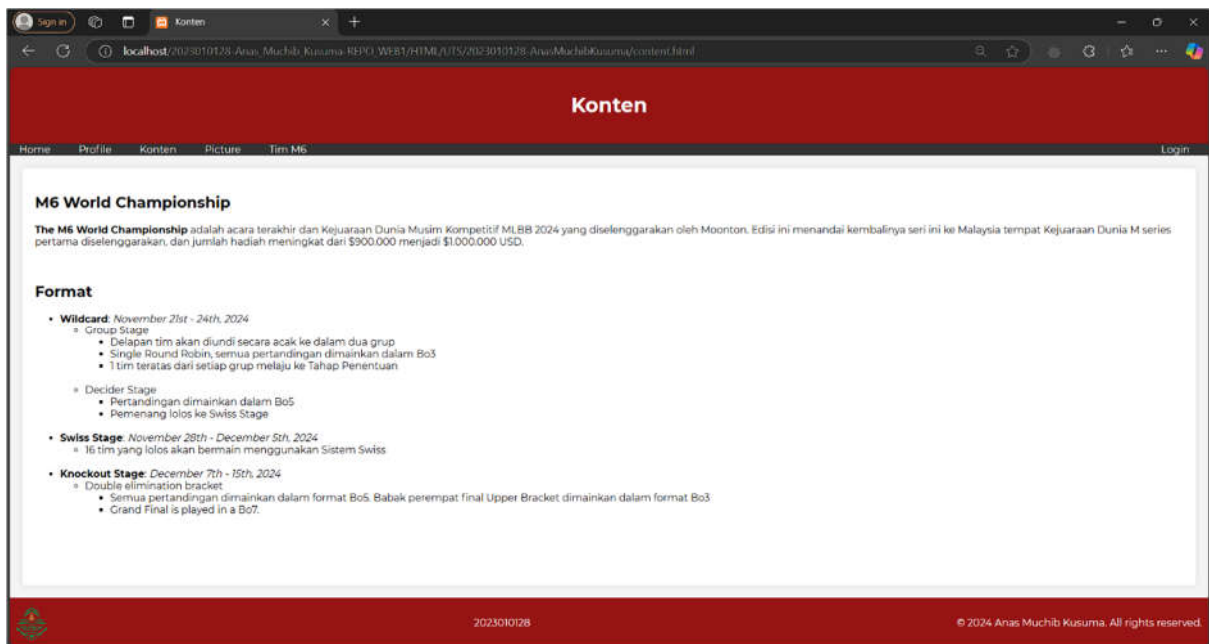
Sign in

Konten

localhost/2023010128-Anas_Muchib_Kusuma-REPO_WEB1/HTML/UTS/2023010128-AnasMuchibKusuma/content.html

Konten

Home Profile Konten Picture Tim M6 Login

M6 World Championship

The M6 World Championship adalah acara terakhir dan Kejuaraan Dunia Musim Kompetitif MLBB 2024 yang diselenggarakan oleh Moonton. Edisi ini menandai kembalinya seri ini ke Malaysia tempat Kejuaraan Dunia M series pertama diselenggarakan, dan jumlah hadiah meningkat dari $900.000 menjadi $1.000.000 USD.

Format

- Wildcard: November 21st - 24th, 2024
  - Group Stage
    - Delapan tim akan diundi secara acak ke dalam dua grup
    - Single Round Robin, semua pertandingan dimainkan dalam Bo3
    - 1 tim teratas dari setiap grup melaju ke Tahap Penentuan
  - Decider Stage
    - Pertandingan dimainkan dalam Bo5
    - Pemenang lolos ke Swiss Stage
- Swiss Stage: November 28th - December 5th, 2024
  - 16 tim yang lolos akan bermain menggunakan Sistem Swiss
- Knockout Stage: December 7th - 15th, 2024
  - Double elimination bracket
    - Semua pertandingan dimainkan dalam format Bo5. Babak perempat final Upper Bracket dimainkan dalam format Bo3
    - Grand Final is played in a Bo7.

2023010128

© 2024 Anas Muchib Kusuma. All rights reserved.